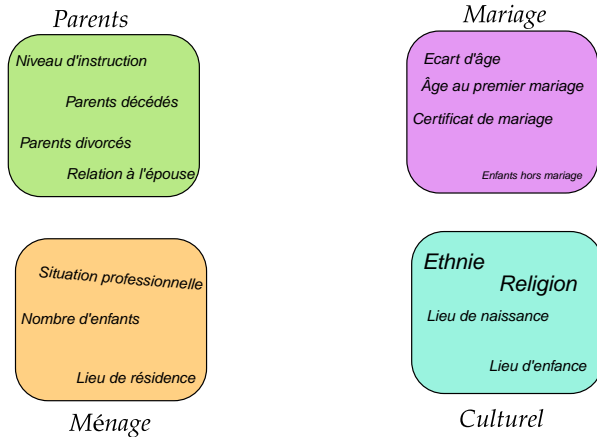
Parents

Niveau d'instruction

Parents décédés

Parents divorcés

Relation à l'épouse

Mariage

Ecart d'âge

Âge au premier mariage

Certificat de mariage

Enfants hors mariage

Situation professionnelle

Nombre d'enfants

Lieu de résidence

Ménage

Ethnie

Religion

Lieu de naissance

Lieu d'enfance

Culturel